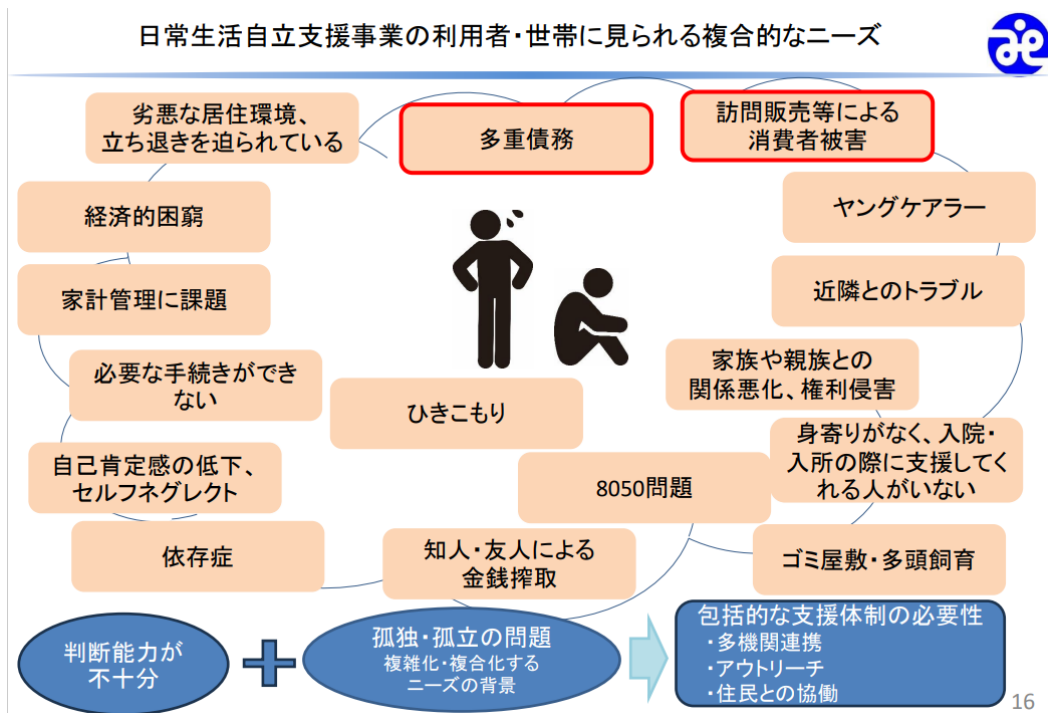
日常生活自立支援事業の利用者・世帯に見られる複合的なニーズ

劣悪な居住環境、立ち退きを迫られている

多重債務

訪問販売等による消費者被害

経済的困窮

ヤングケアラー

家計管理に課題

近隣とのトラブル

必要な手続きができない

家族や親族との関係悪化、権利侵害

ひきこもり

自己肯定感の低下、セルフネグレクト

身寄りがなく、入院・入所の際に支援してくれる人がいない

8050問題

依存症

知人・友人による金銭搾取

ゴミ屋敷・多頭飼育

判断能力が不十分

＋

孤独・孤立の問題
複雑化・複合化するニーズの背景

包括的な支援体制の必要性
・多機関連携
・アウトリーチ
・住民との協働

16